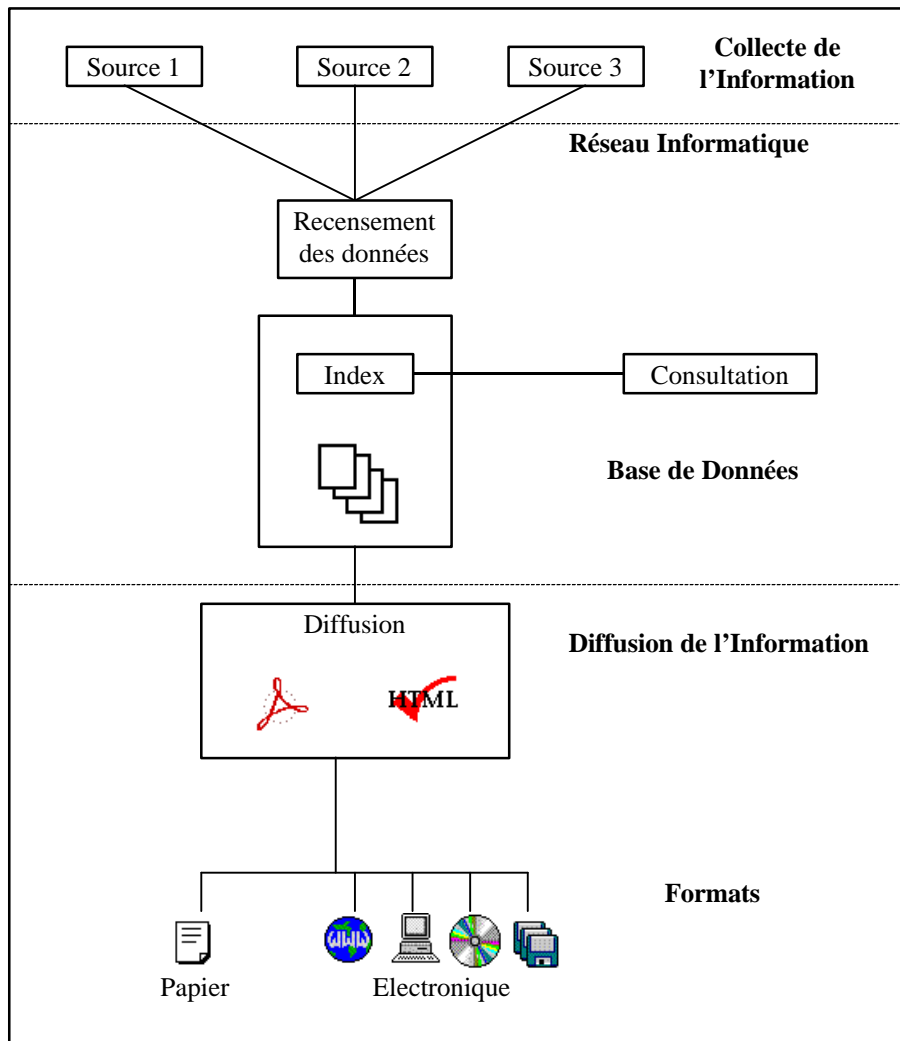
Source 1
Source 2
Source 3
Collecte de l'Information

Réseau Informatique

Recensement des données

Index
Consultation

Base de Données

Diffusion
HTML

Diffusion de l'Information

Formats

Papier
Electronique